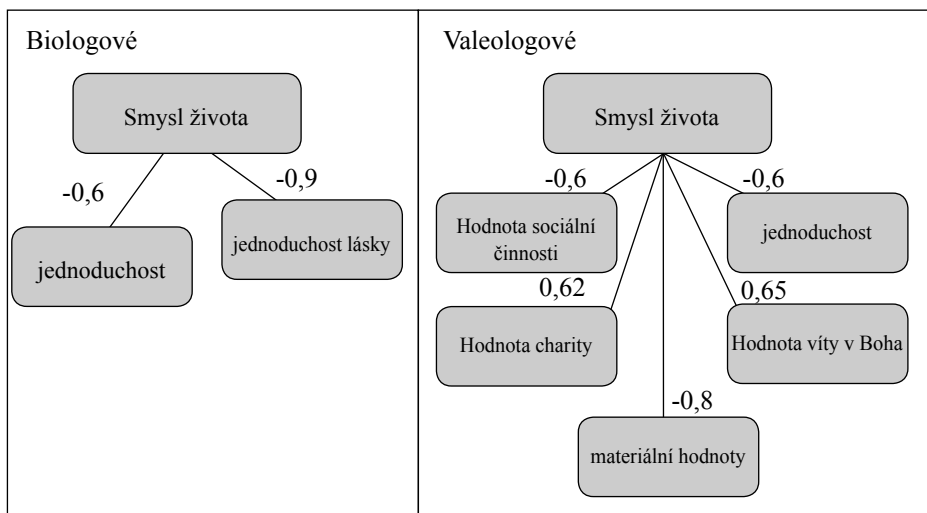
Biologové

Smysl života

-0,6

-0,9

jednoduchost

jednoduchost lásky

Valeologové

Smysl života

-0,6

-0,6

Hodnota sociální činnosti

jednoduchost

0,62

0,65

Hodnota charity

Hodnota víty v Boha

-0,8

materiální hodnoty